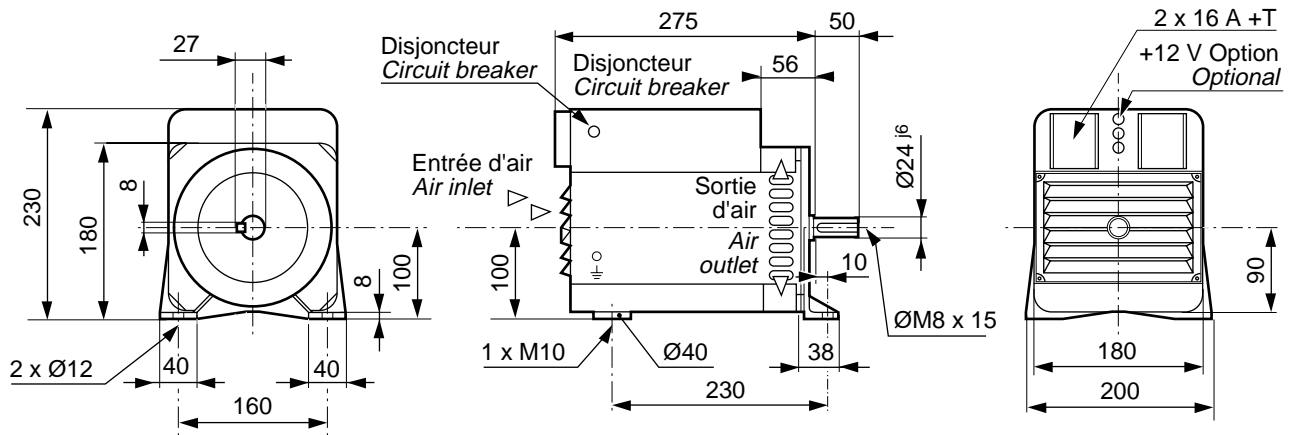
27

230

180

8

8

100

2 x Ø12

40

40

160

Disjoncteur
*Circuit breaker*

275

50

Disjoncteur
*Circuit breaker*

56

Entrée d'air
*Air inlet*

Sortie d'air
*Air outlet*

100

10

1 x M10

Ø40

38

230

Ø24 j6

ØM8 x 15

2 x 16 A +T

+12 V Option
*Optional*

90

180

200